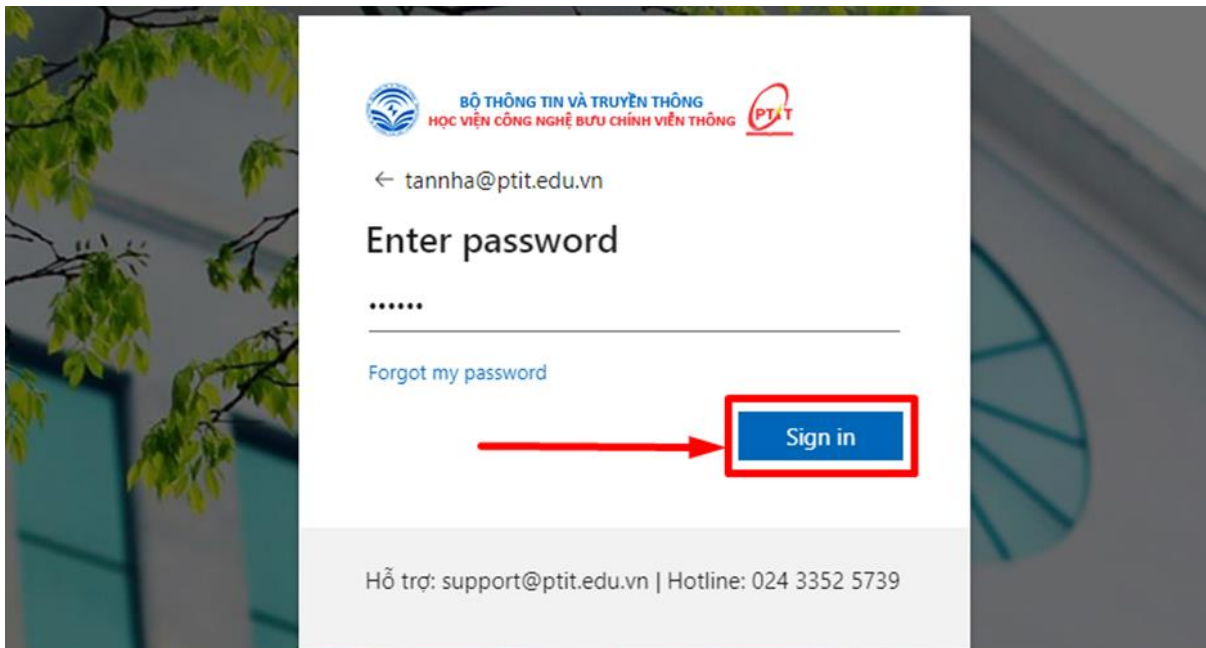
BỘ THÔNG TIN VÀ TRUYỀN THÔNG
HỌC VIỆN CÔNG NGHỆ BƯU CHÍNH VIỄN THÔNG
PTIT

← tannha@ptit.edu.vn

Enter password

••••••

Forgot my password

Sign in

Hỗ trợ: support@ptit.edu.vn | Hotline: 024 3352 5739